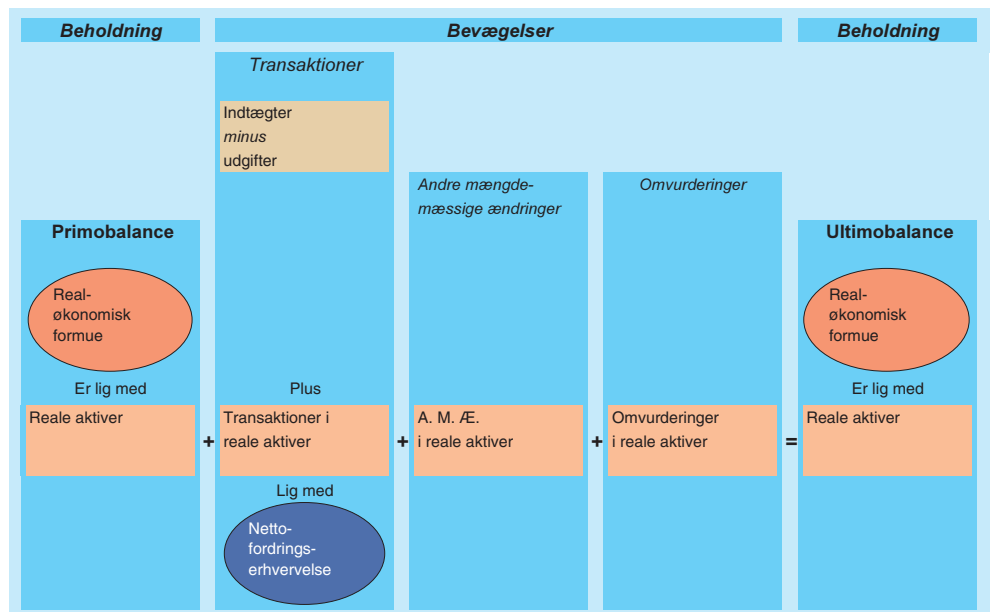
Beholdning

Bevægelser

Beholdning

Transaktioner

Indtægter
minus
udgifter

Andre mængdemæssige ændringer

Omvurderinger

Primobalance

Realøkonomisk formue

Er lig med

Reale aktiver

+

Plus

Transaktioner i reale aktiver

Lig med

Nettofordringserhvervelse

+

A. M. Æ.
i reale aktiver

+

Omvurderinger
i reale aktiver

=

Ultimobalance

Realøkonomisk formue

Er lig med

Reale aktiver